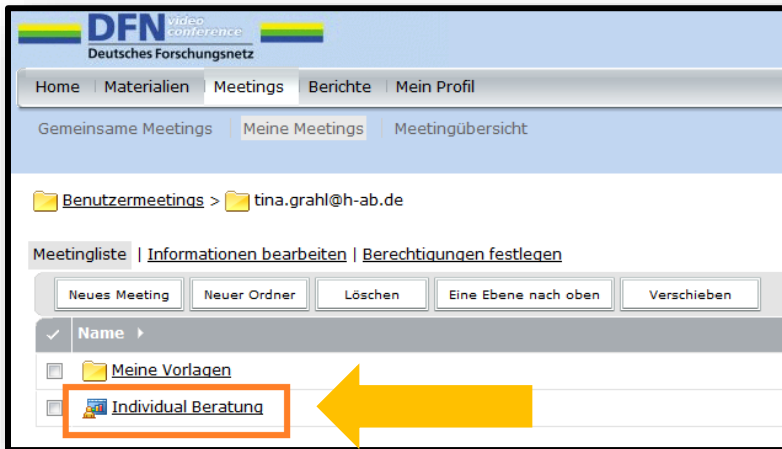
DFN video conference
Deutsches Forschungsnetz

Home | Materialien | Meetings | Berichte | Mein Profil

Gemeinsame Meetings | Meine Meetings | Meetingübersicht

Benutzermeetings > tina.grahl@h-ab.de

Meetingliste | Informationen bearbeiten | Berechtigungen festlegen

Neues Meeting | Neuer Ordner | Löschen | Eine Ebene nach oben | Verschieben

Name

Meine Vorlagen

Individual Beratung